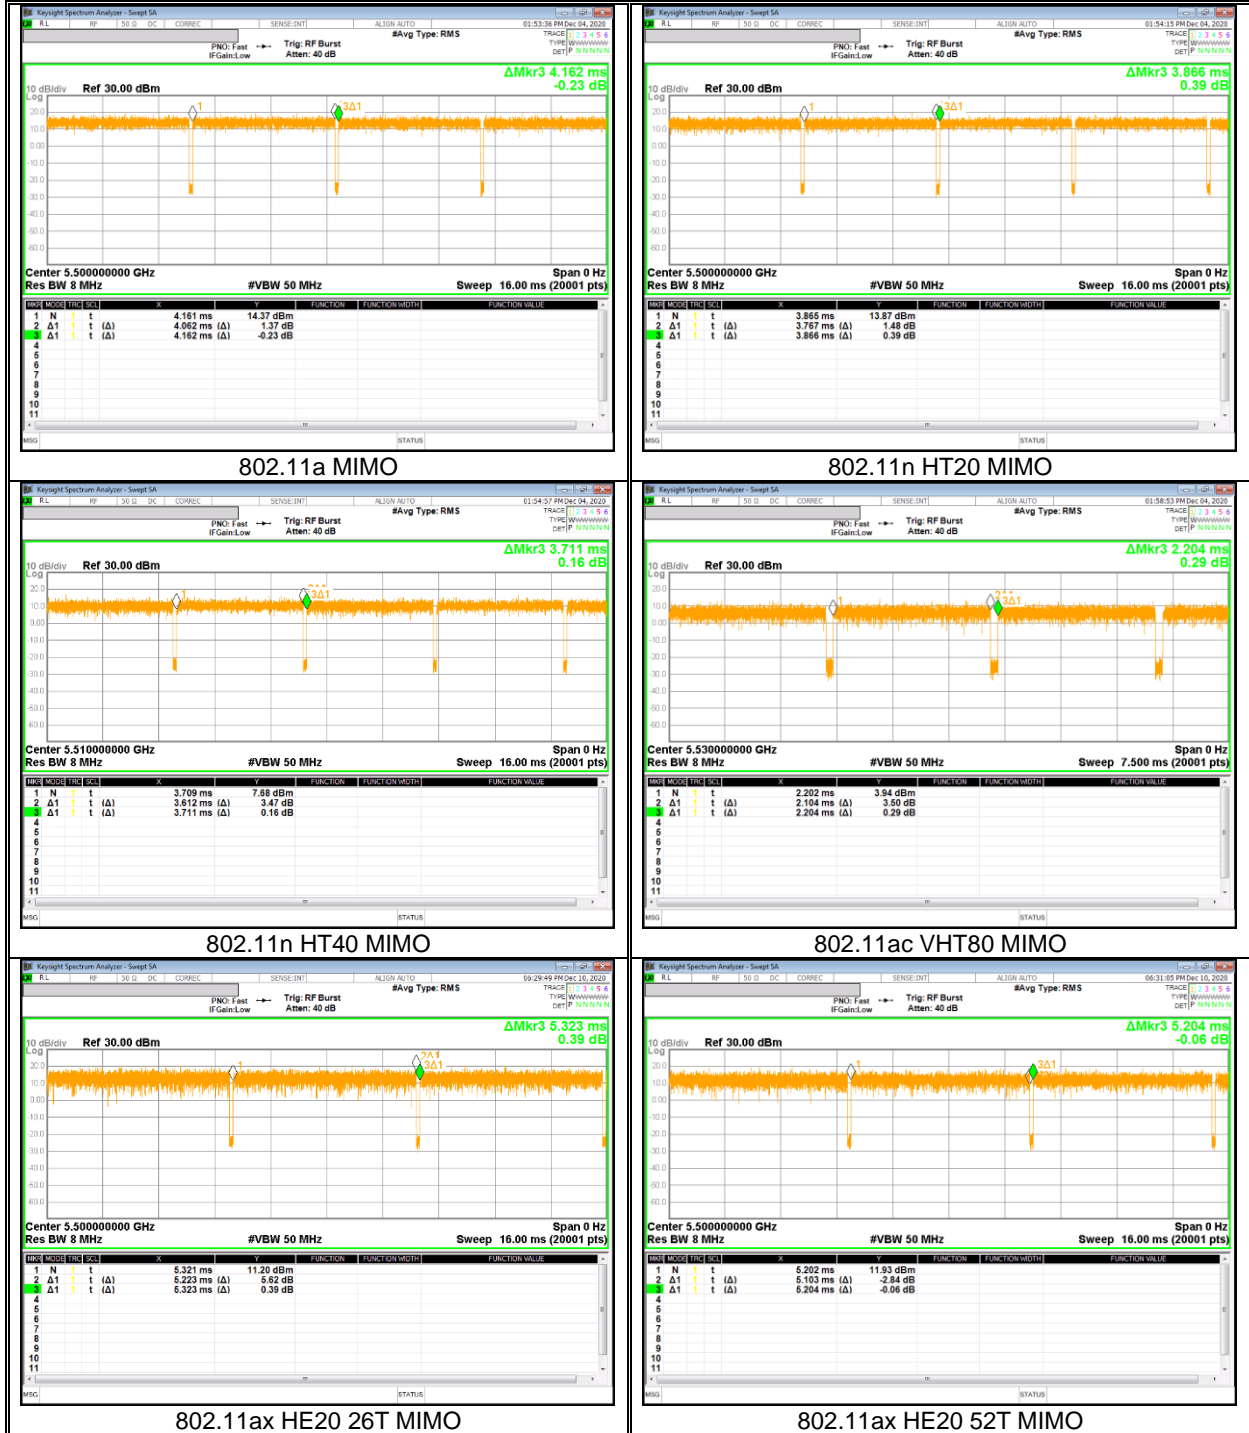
Keysight Spectrum Analyzer - Swept SA

RL RF 50 Ω DC CORREC SENSE:INT ALIGN AUTO 01:53:36 PM Dec 04, 2020
#Avg Type: RMS TRACE 1 2 3 4 5 6 TYPE WWWWWW DET P N N N N N
PNO: Fast IFGain:Low Trig: RF Burst Atten: 40 dB

ΔMkr3 4.162 ms -0.23 dB
10 dB/div Ref 30.00 dBm Log
20.0 10.0 0.00 -10.0 -20.0 -30.0 -40.0 -50.0 -60.0
Center 5.500000000 GHz Span 0 Hz
Res BW 8 MHz #VBW 50 MHz Sweep 16.00 ms (20001 pts)

| MKR | MODE | TRC | SCL | X | Y | FUNCTION | FUNCTION WIDTH | FUNCTION VALUE |
|---|---|---|---|---|---|---|---|---|
| 1 | N | 1 | t | 4.161 ms | 14.37 dBm | | | |
| 2 | Δ1 | 1 | t (Δ) | 4.062 ms (Δ) | 1.37 dB | | | |
| 3 | Δ1 | 1 | t (Δ) | 4.162 ms (Δ) | -0.23 dB | | | |
| 4 | | | | | | | | |
| 5 | | | | | | | | |
| 6 | | | | | | | | |
| 7 | | | | | | | | |
| 8 | | | | | | | | |
| 9 | | | | | | | | |
| 10 | | | | | | | | |
| 11 | | | | | | | | |

MSG STATUS

802.11a MIMO

Keysight Spectrum Analyzer - Swept SA

RL RF 50 Ω DC CORREC SENSE:INT ALIGN AUTO 01:54:15 PM Dec 04, 2020
#Avg Type: RMS TRACE 1 2 3 4 5 6 TYPE WWWWWW DET P N N N N N
PNO: Fast IFGain:Low Trig: RF Burst Atten: 40 dB

ΔMkr3 3.866 ms 0.39 dB
10 dB/div Ref 30.00 dBm Log
20.0 10.0 0.00 -10.0 -20.0 -30.0 -40.0 -50.0 -60.0
Center 5.500000000 GHz Span 0 Hz
Res BW 8 MHz #VBW 50 MHz Sweep 16.00 ms (20001 pts)

| MKR | MODE | TRC | SCL | X | Y | FUNCTION | FUNCTION WIDTH | FUNCTION VALUE |
|---|---|---|---|---|---|---|---|---|
| 1 | N | 1 | t | 3.865 ms | 13.87 dBm | | | |
| 2 | Δ1 | 1 | t (Δ) | 3.767 ms (Δ) | 1.48 dB | | | |
| 3 | Δ1 | 1 | t (Δ) | 3.866 ms (Δ) | 0.39 dB | | | |
| 4 | | | | | | | | |
| 5 | | | | | | | | |
| 6 | | | | | | | | |
| 7 | | | | | | | | |
| 8 | | | | | | | | |
| 9 | | | | | | | | |
| 10 | | | | | | | | |
| 11 | | | | | | | | |

MSG STATUS

802.11n HT20 MIMO

Keysight Spectrum Analyzer - Swept SA

RL RF 50 Ω DC CORREC SENSE:INT ALIGN AUTO 01:54:57 PM Dec 04, 2020
#Avg Type: RMS TRACE 1 2 3 4 5 6 TYPE WWWWWW DET P N N N N N
PNO: Fast IFGain:Low Trig: RF Burst Atten: 40 dB

ΔMkr3 3.711 ms 0.16 dB
10 dB/div Ref 30.00 dBm Log
20.0 10.0 0.00 -10.0 -20.0 -30.0 -40.0 -50.0 -60.0
Center 5.510000000 GHz Span 0 Hz
Res BW 8 MHz #VBW 50 MHz Sweep 16.00 ms (20001 pts)

| MKR | MODE | TRC | SCL | X | Y | FUNCTION | FUNCTION WIDTH | FUNCTION VALUE |
|---|---|---|---|---|---|---|---|---|
| 1 | N | 1 | t | 3.709 ms | 7.68 dBm | | | |
| 2 | Δ1 | 1 | t (Δ) | 3.612 ms (Δ) | 3.47 dB | | | |
| 3 | Δ1 | 1 | t (Δ) | 3.711 ms (Δ) | 0.16 dB | | | |
| 4 | | | | | | | | |
| 5 | | | | | | | | |
| 6 | | | | | | | | |
| 7 | | | | | | | | |
| 8 | | | | | | | | |
| 9 | | | | | | | | |
| 10 | | | | | | | | |
| 11 | | | | | | | | |

MSG STATUS

802.11n HT40 MIMO

Keysight Spectrum Analyzer - Swept SA

RL RF 50 Ω DC CORREC SENSE:INT ALIGN AUTO 01:58:53 PM Dec 04, 2020
#Avg Type: RMS TRACE 1 2 3 4 5 6 TYPE WWWWWW DET P N N N N N
PNO: Fast IFGain:Low Trig: RF Burst Atten: 40 dB

ΔMkr3 2.204 ms 0.29 dB
10 dB/div Ref 30.00 dBm Log
20.0 10.0 0.00 -10.0 -20.0 -30.0 -40.0 -50.0 -60.0
Center 5.530000000 GHz Span 0 Hz
Res BW 8 MHz #VBW 50 MHz Sweep 7.500 ms (20001 pts)

| MKR | MODE | TRC | SCL | X | Y | FUNCTION | FUNCTION WIDTH | FUNCTION VALUE |
|---|---|---|---|---|---|---|---|---|
| 1 | N | 1 | t | 2.202 ms | 3.94 dBm | | | |
| 2 | Δ1 | 1 | t (Δ) | 2.104 ms (Δ) | 3.50 dB | | | |
| 3 | Δ1 | 1 | t (Δ) | 2.204 ms (Δ) | 0.29 dB | | | |
| 4 | | | | | | | | |
| 5 | | | | | | | | |
| 6 | | | | | | | | |
| 7 | | | | | | | | |
| 8 | | | | | | | | |
| 9 | | | | | | | | |
| 10 | | | | | | | | |
| 11 | | | | | | | | |

MSG STATUS

802.11ac VHT80 MIMO

Keysight Spectrum Analyzer - Swept SA

RL RF 50 Ω DC CORREC SENSE:INT ALIGN AUTO 06:29:49 PM Dec 10, 2020
#Avg Type: RMS TRACE 1 2 3 4 5 6 TYPE WWWWWW DET P N N N N N
PNO: Fast IFGain:Low Trig: RF Burst Atten: 40 dB

ΔMkr3 5.323 ms 0.39 dB
10 dB/div Ref 30.00 dBm Log
20.0 10.0 0.00 -10.0 -20.0 -30.0 -40.0 -50.0 -60.0
Center 5.500000000 GHz Span 0 Hz
Res BW 8 MHz #VBW 50 MHz Sweep 16.00 ms (20001 pts)

| MKR | MODE | TRC | SCL | X | Y | FUNCTION | FUNCTION WIDTH | FUNCTION VALUE |
|---|---|---|---|---|---|---|---|---|
| 1 | N | 1 | t | 5.321 ms | 11.20 dBm | | | |
| 2 | Δ1 | 1 | t (Δ) | 5.223 ms (Δ) | 5.62 dB | | | |
| 3 | Δ1 | 1 | t (Δ) | 5.323 ms (Δ) | 0.39 dB | | | |
| 4 | | | | | | | | |
| 5 | | | | | | | | |
| 6 | | | | | | | | |
| 7 | | | | | | | | |
| 8 | | | | | | | | |
| 9 | | | | | | | | |
| 10 | | | | | | | | |
| 11 | | | | | | | | |

MSG STATUS

802.11ax HE20 26T MIMO

Keysight Spectrum Analyzer - Swept SA

RL RF 50 Ω DC CORREC SENSE:INT ALIGN AUTO 06:31:05 PM Dec 10, 2020
#Avg Type: RMS TRACE 1 2 3 4 5 6 TYPE WWWWWW DET P N N N N N
PNO: Fast IFGain:Low Trig: RF Burst Atten: 40 dB

ΔMkr3 5.204 ms -0.06 dB
10 dB/div Ref 30.00 dBm Log
20.0 10.0 0.00 -10.0 -20.0 -30.0 -40.0 -50.0 -60.0
Center 5.500000000 GHz Span 0 Hz
Res BW 8 MHz #VBW 50 MHz Sweep 16.00 ms (20001 pts)

| MKR | MODE | TRC | SCL | X | Y | FUNCTION | FUNCTION WIDTH | FUNCTION VALUE |
|---|---|---|---|---|---|---|---|---|
| 1 | N | 1 | t | 5.202 ms | 11.93 dBm | | | |
| 2 | Δ1 | 1 | t (Δ) | 5.103 ms (Δ) | -2.84 dB | | | |
| 3 | Δ1 | 1 | t (Δ) | 5.204 ms (Δ) | -0.06 dB | | | |
| 4 | | | | | | | | |
| 5 | | | | | | | | |
| 6 | | | | | | | | |
| 7 | | | | | | | | |
| 8 | | | | | | | | |
| 9 | | | | | | | | |
| 10 | | | | | | | | |
| 11 | | | | | | | | |

MSG STATUS

802.11ax HE20 52T MIMO